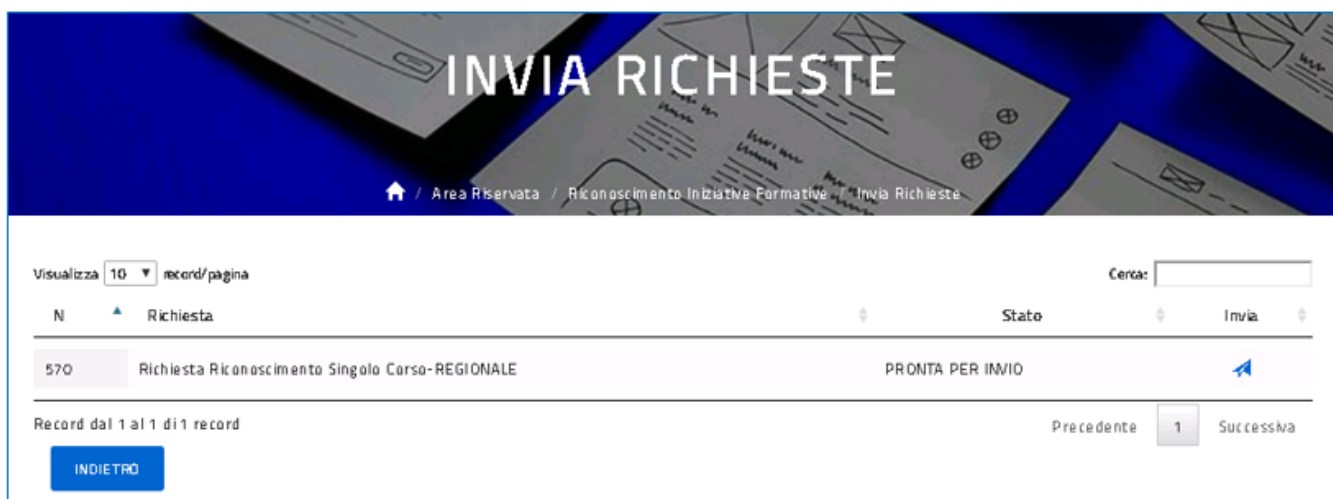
INVIA RICHIESTE

/ Area Riservata / Riconoscimento Iniziative Formative / Invia Richieste

Visualizza 10 record/pagina

Cerca:

| N | Richiesta | Stato | Invia |
|---|---|---|---|
| 570 | Richiesta Riconoscimento Singolo Corso-REGIONALE | PRONTA PER INVIO | |

Record dal 1 al 1 di 1 record

Precedente 1 Successiva

INDIETRO